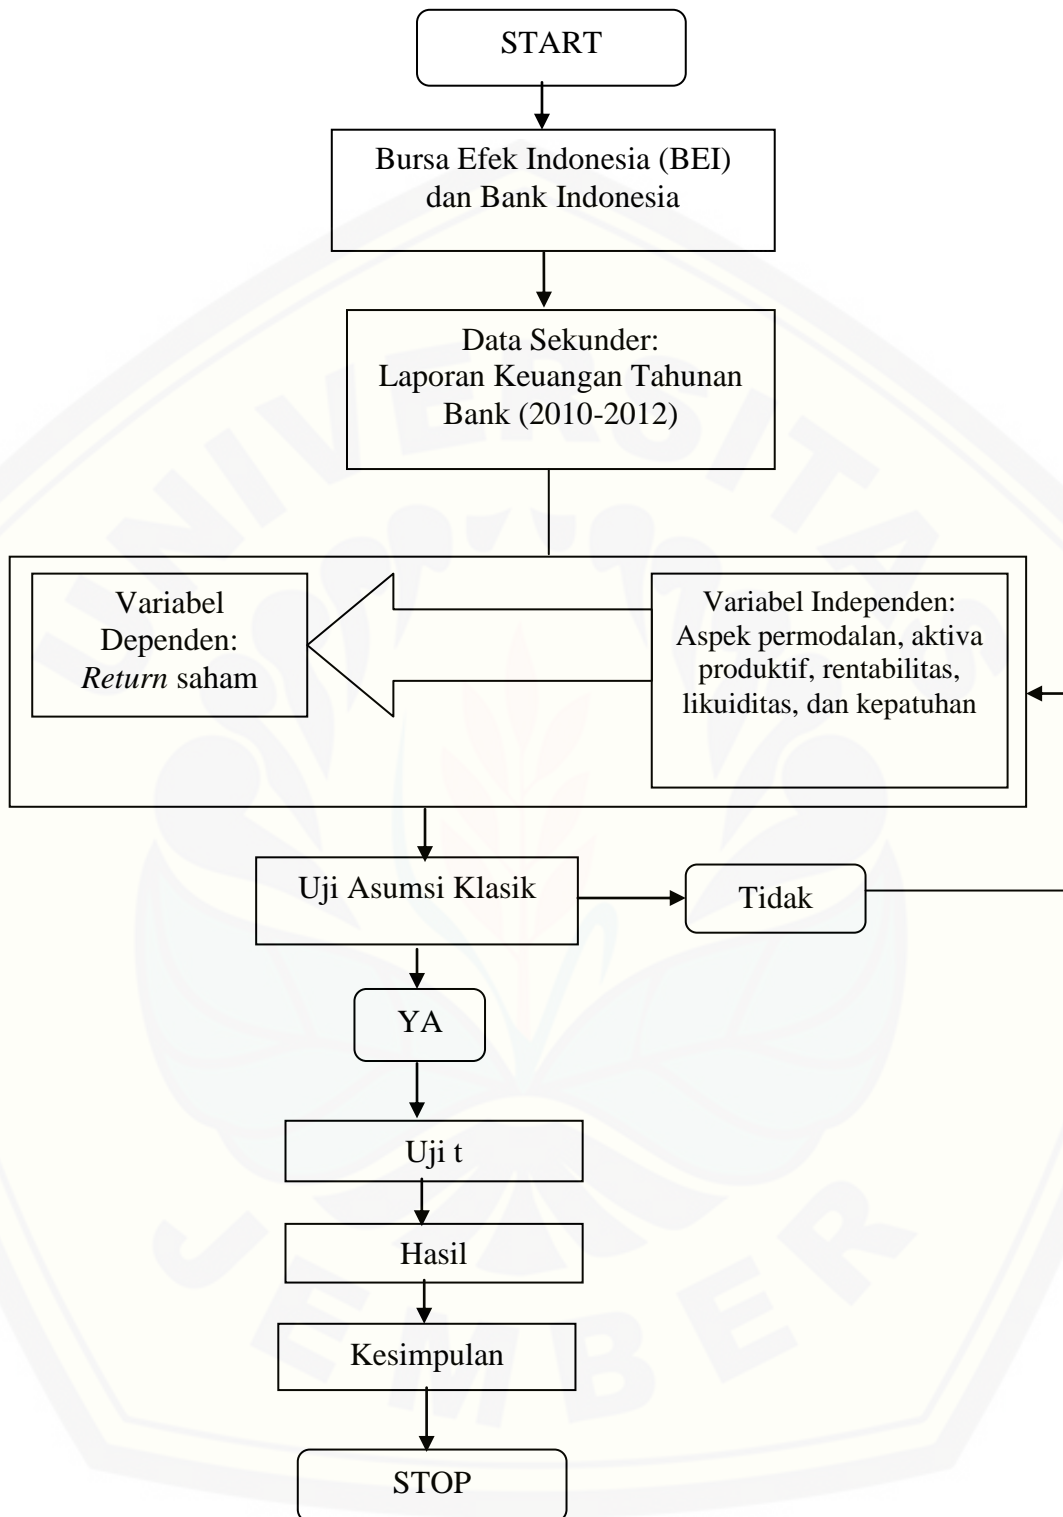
START

Bursa Efek Indonesia (BEI) dan Bank Indonesia

Data Sekunder: Laporan Keuangan Tahunan Bank (2010-2012)

Variabel Dependen: *Return* saham

Variabel Independen: Aspek permodalan, aktiva produktif, rentabilitas, likuiditas, dan kepatuhan

Uji Asumsi Klasik

Tidak

YA

Uji t

Hasil

Kesimpulan

STOP